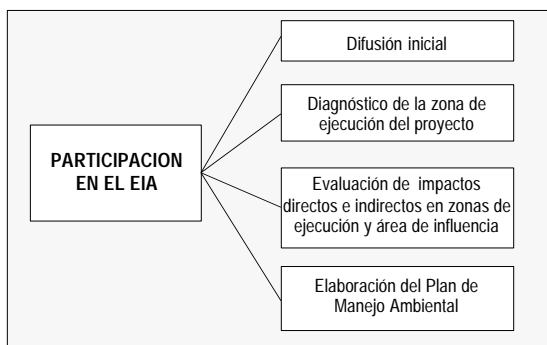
PARTICIPACION EN EL EIA

Difusión inicial

Diagnóstico de la zona de ejecución del proyecto

Evaluación de impactos directos e indirectos en zonas de ejecución y área de influencia

Elaboración del Plan de Manejo Ambiental